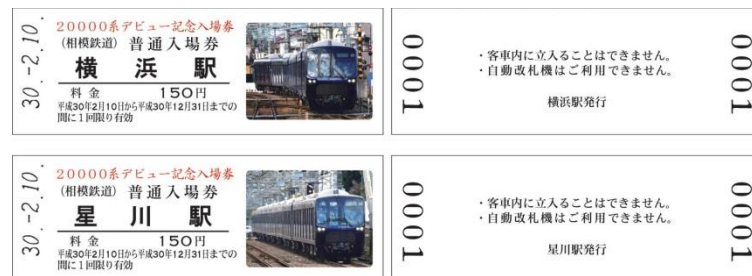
30.-2.10.
20000系デビュー記念入場券
(相模鉄道) 普通入場券
横 浜 駅
料金 150円
平成30年2月10日から平成30年12月31日までの間に1回限り有効

0001
・客車内に立入ることはできません。
・自動改札機はご利用できません。
横浜駅発行
0001

30.-2.10.
20000系デビュー記念入場券
(相模鉄道) 普通入場券
星 川 駅
料金 150円
平成30年2月10日から平成30年12月31日までの間に1回限り有効

0001
・客車内に立入ることはできません。
・自動改札機はご利用できません。
星川駅発行
0001